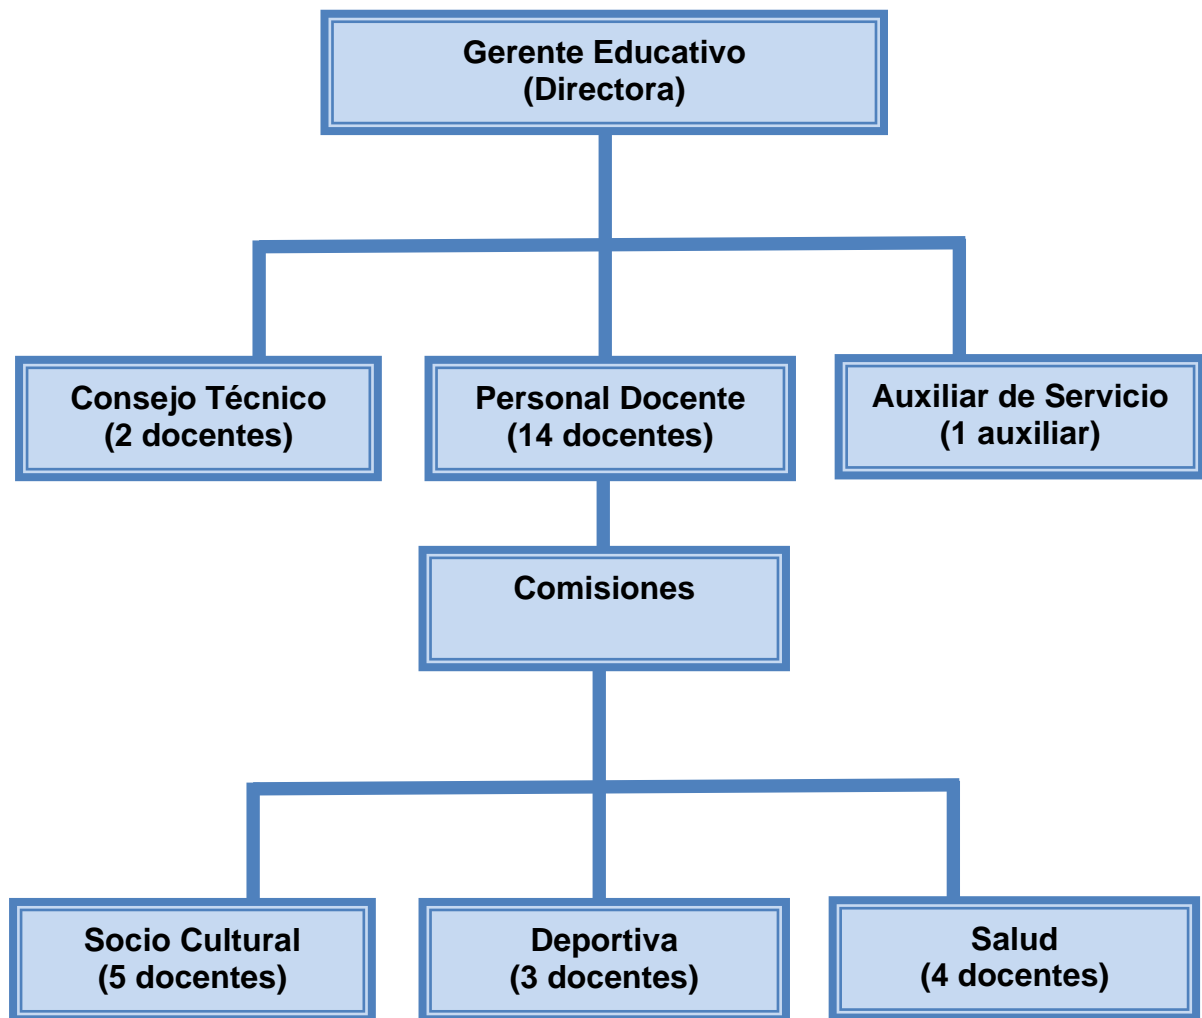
Gerente Educativo
(Directora)

Consejo Técnico
(2 docentes)

Personal Docente
(14 docentes)

Auxiliar de Servicio
(1 auxiliar)

Comisiones

Socio Cultural
(5 docentes)

Deportiva
(3 docentes)

Salud
(4 docentes)